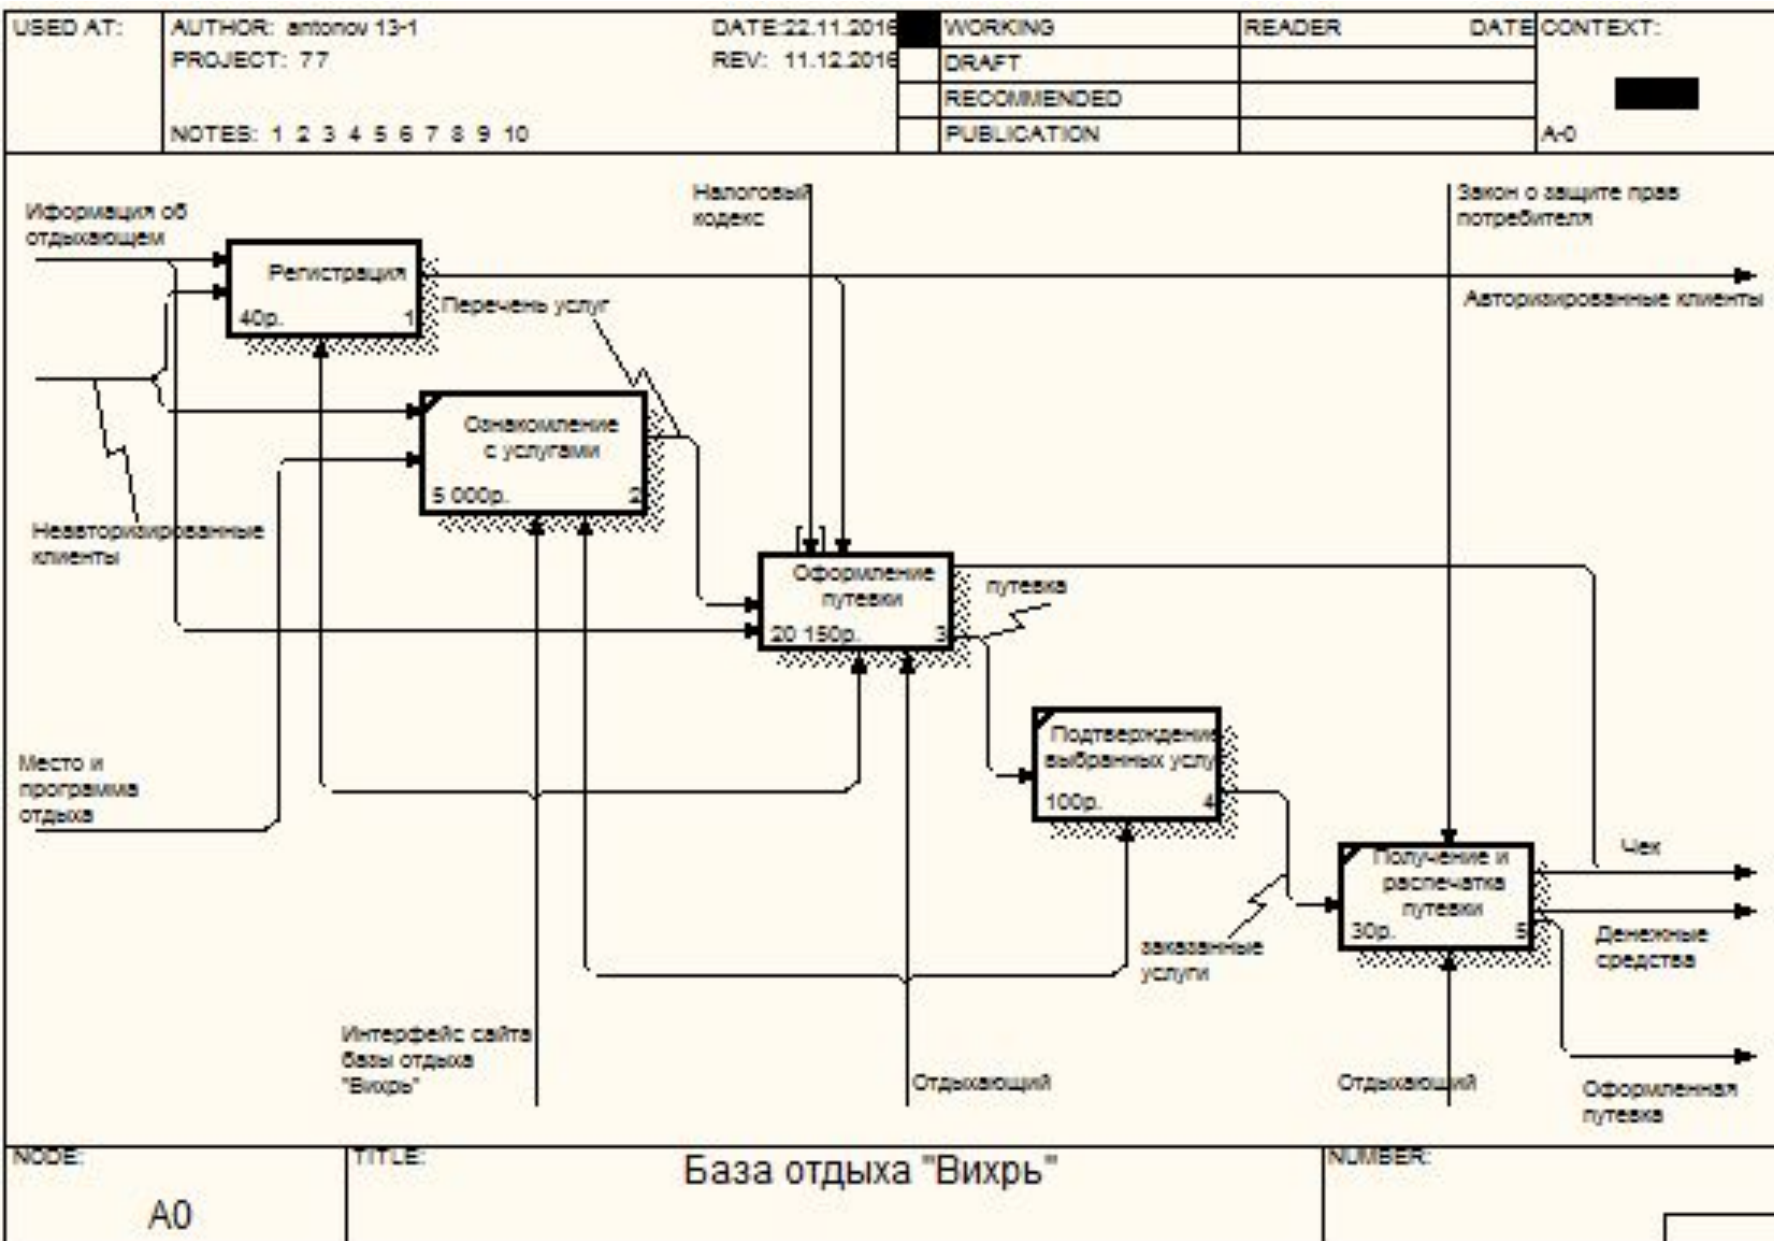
USED AT: AUTHOR: antonov 13-1 PROJECT: 77 NOTES: 1 2 3 4 5 6 7 8 9 10 DATE:22.11.2016 REV: 11.12.2016 WORKING DRAFT RECOMMENDED PUBLICATION READER DATE CONTEXT: A-0

Иформация об отдыхающем

Регистрация 40р. 1

Налоговый кодекс

Закон о защите прав потребителя

Авторизированные клиенты

Перечень услуг

Ознакомление с услугами 5 000р. 2

Неавторизированные клиенты

Оформление путевки 20 150р. 3

путевка

Подтверждение выбранных услу 100р. 4

Место и программа отдыха

Получение и распечатка путевки 30р. 5

Чек

Денежные средства

заказанные услуги

Интерфейс сайта базы отдыха "Вихрь"

Отдыхающий

Отдыхающий

Оформленная путевка

NODE: A0 TITLE: База отдыха "Вихрь" NUMBER: